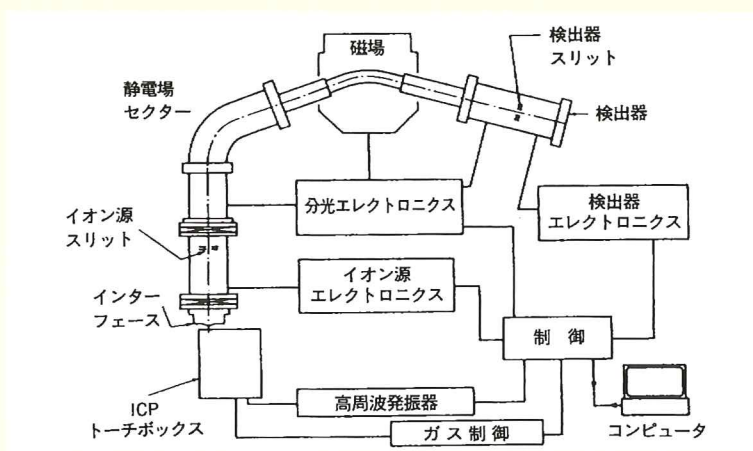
磁場

検出器
スリット

静電場
セクター

検出器

分光エレクトロニクス

検出器
エレクトロニクス

イオン源
スリット

イオン源
エレクトロニクス

インター
フェース

制 御

ICP
トーチボックス

高周波発振器

ガス制御

コンピュータ